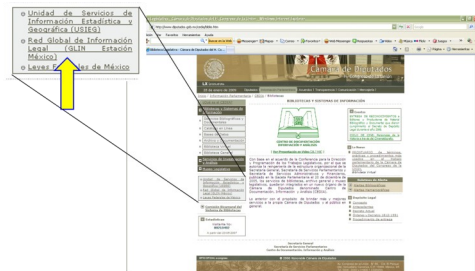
Unidad de Servicios de Información Estadística y Geográfica (USIEG)

Red Global de Información Legal (GLIN Estación México)

Leyes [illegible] de México

Cámara de Diputados

BIBLIOTECAS Y SISTEMAS DE INFORMACIÓN

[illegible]